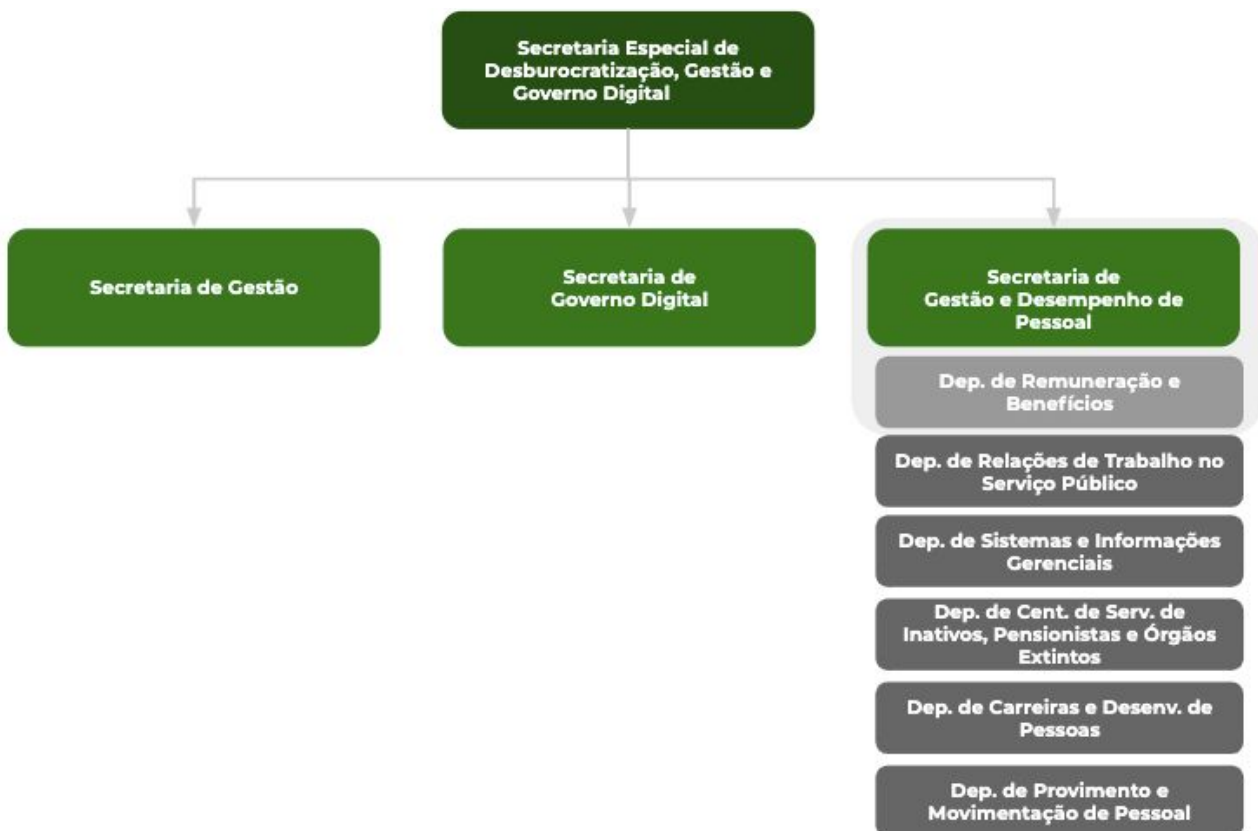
Secretaria Especial de Desburocratização, Gestão e Governo Digital

Secretaria de Gestão

Secretaria de Governo Digital

Secretaria de Gestão e Desempenho de Pessoal

Dep. de Remuneração e Benefícios

Dep. de Relações de Trabalho no Serviço Público

Dep. de Sistemas e Informações Gerenciais

Dep. de Cent. de Serv. de Inativos, Pensionistas e Órgãos Extintos

Dep. de Carreiras e Desenv. de Pessoas

Dep. de Provimento e Movimentação de Pessoal